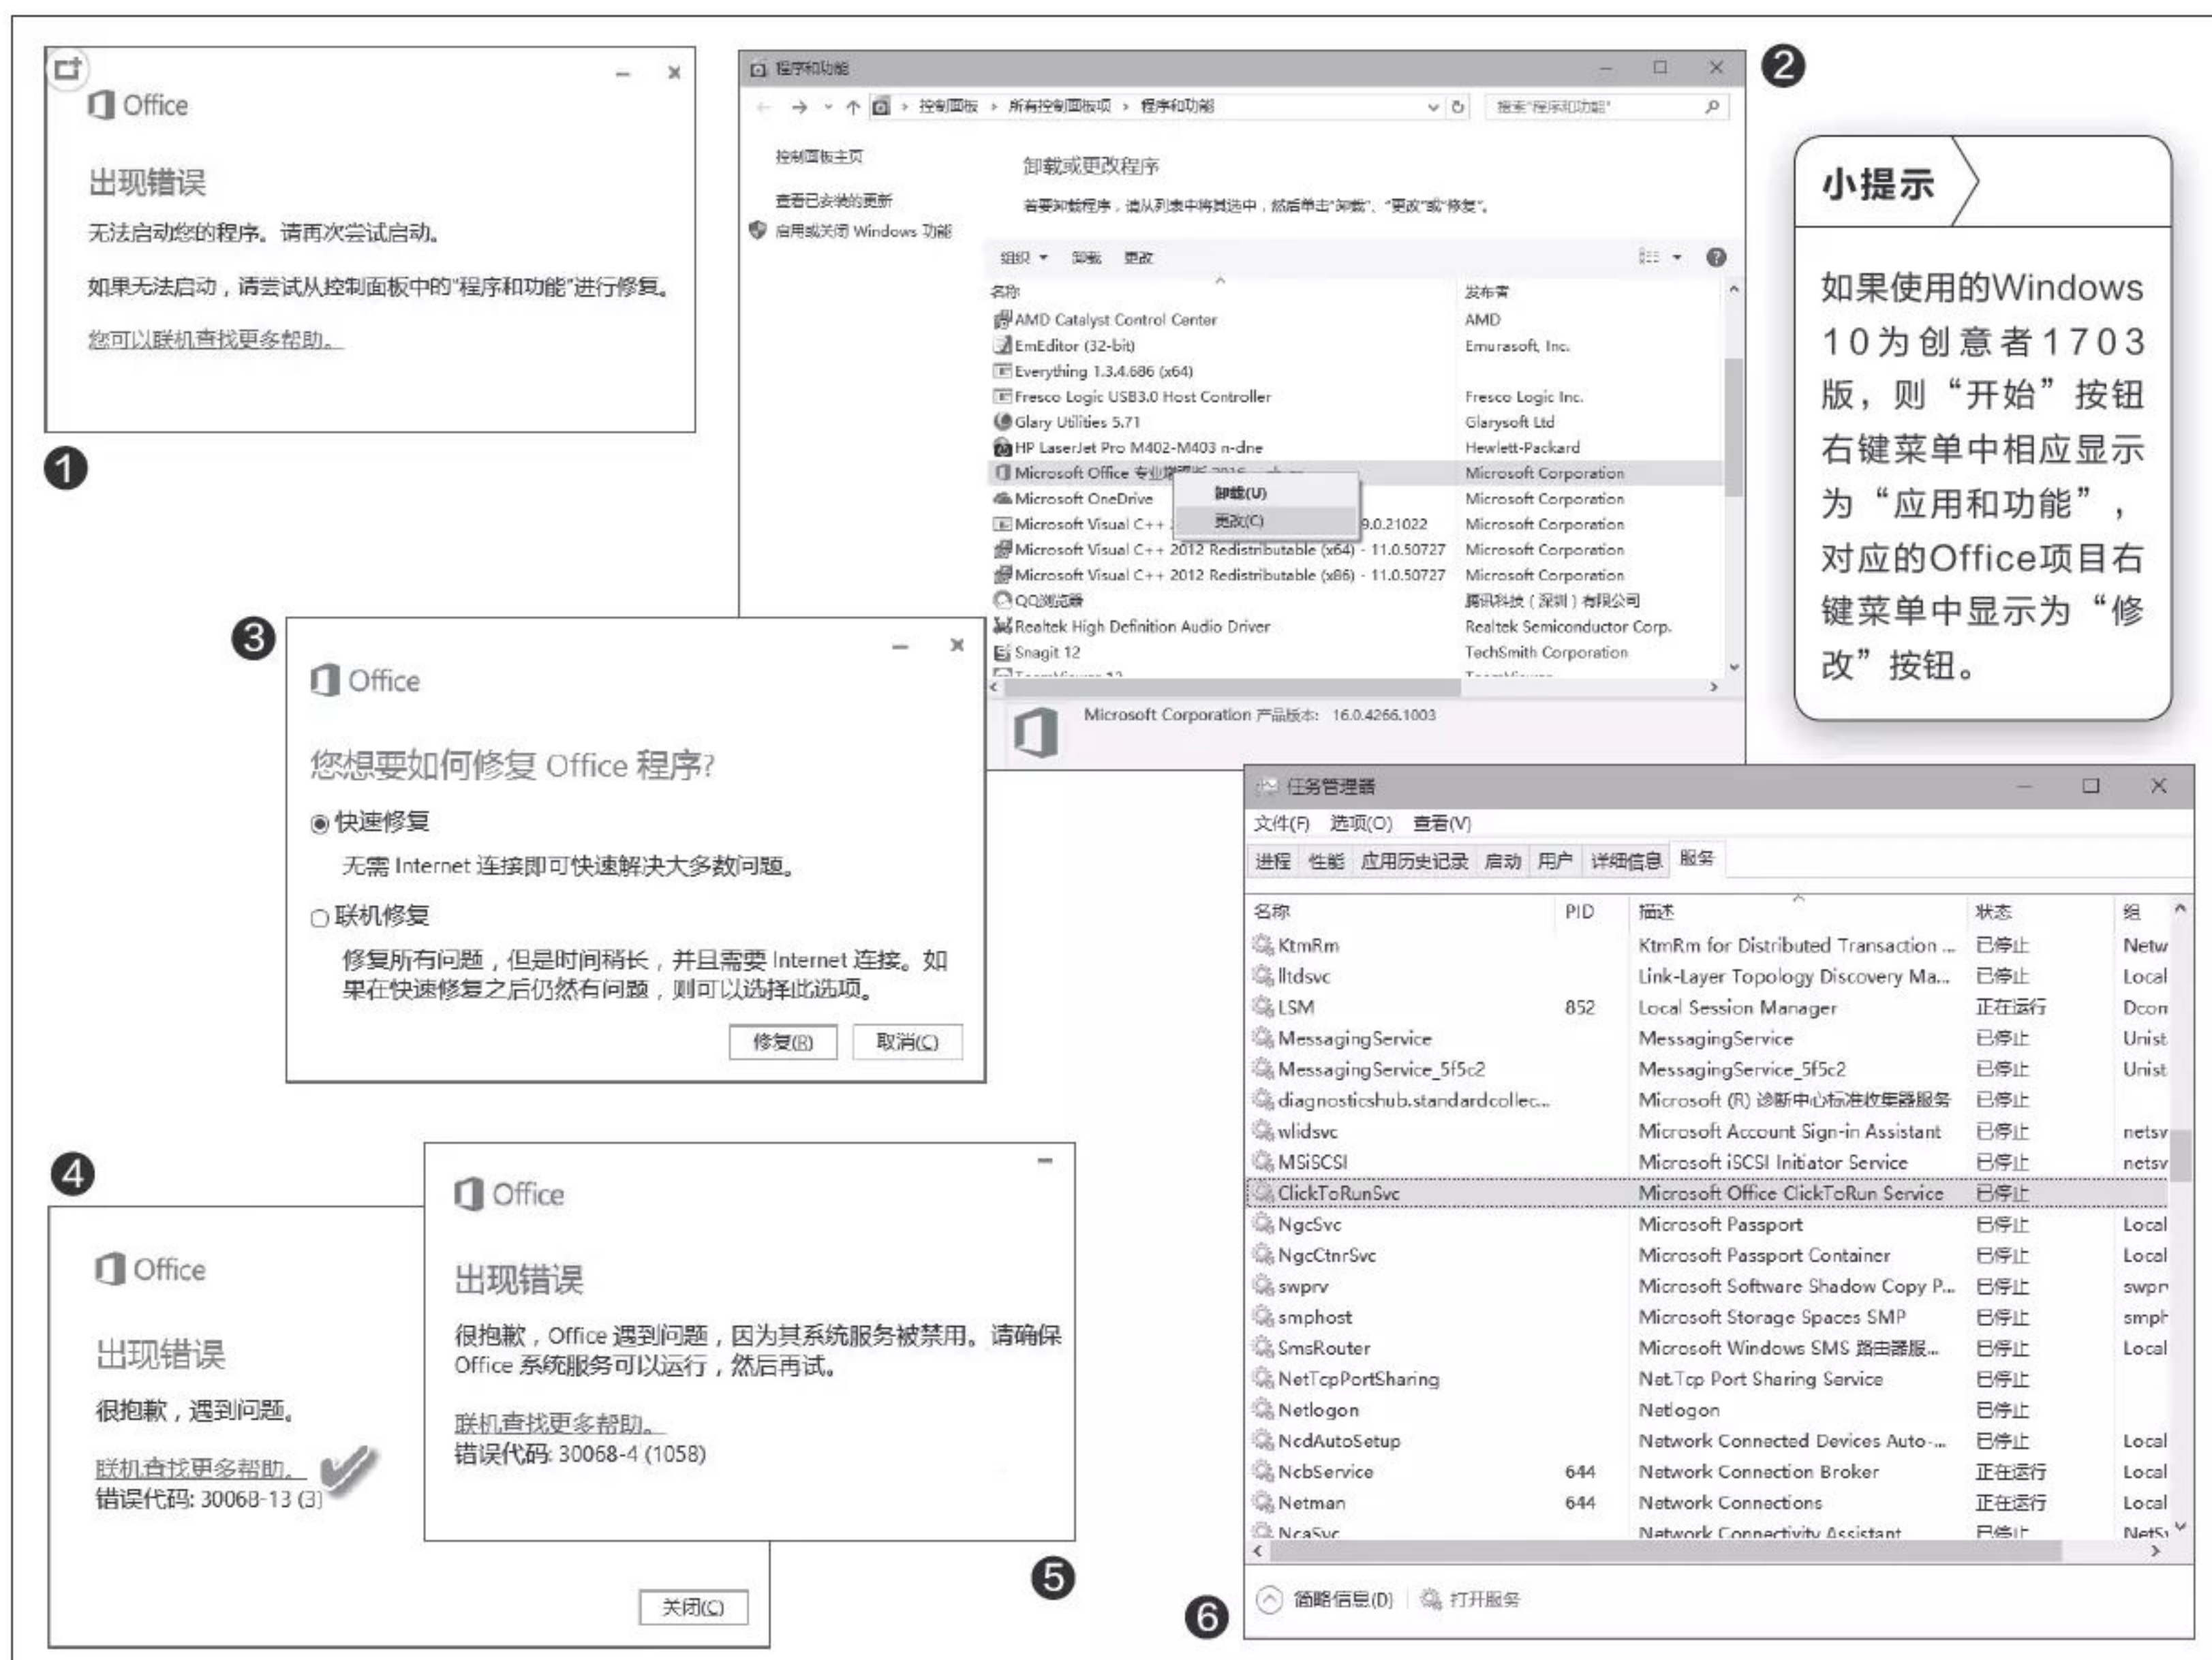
Office

出现错误

无法启动您的程序。请再次尝试启动。

如果无法启动，请尝试从控制面板中的"程序和功能"进行修复。

您可以联机查找更多帮助。

❶

程序和功能

控制面板 › 所有控制面板项 › 程序和功能

搜索"程序和功能"

控制面板主页

查看已安装的更新

启用或关闭 Windows 功能

卸载或更改程序

若要卸载程序，请从列表中将其选中，然后单击"卸载"、"更改"或"修复"。

组织 ▾ 卸载 更改

| 名称 | 发布者 |
|---|---|
| AMD Catalyst Control Center | AMD |
| EmEditor (32-bit) | Emurasoft, Inc. |
| Everything 1.3.4.686 (x64) | |
| Fresco Logic USB3.0 Host Controller | Fresco Logic Inc. |
| Glary Utilities 5.71 | Glarysoft Ltd |
| HP LaserJet Pro M402-M403 n-dne | Hewlett-Packard |
| Microsoft Office 专业增强版 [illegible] | Microsoft Corporation |
| Microsoft OneDrive | Microsoft Corporation |
| Microsoft Visual C++ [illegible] 9.0.21022 | Microsoft Corporation |
| Microsoft Visual C++ 2012 Redistributable (x64) - 11.0.50727 | Microsoft Corporation |
| Microsoft Visual C++ 2012 Redistributable (x86) - 11.0.50727 | Microsoft Corporation |
| QQ浏览器 | 腾讯科技（深圳）有限公司 |
| Realtek High Definition Audio Driver | Realtek Semiconductor Corp. |
| Snagit 12 | TechSmith Corporation |

卸载(U)

更改(C)

Microsoft Corporation 产品版本: 16.0.4266.1003

❷

小提示

如果使用的Windows 10为创意者1703版，则"开始"按钮右键菜单中相应显示为"应用和功能"，对应的Office项目右键菜单中显示为"修改"按钮。

❸

Office

您想要如何修复 Office 程序?

快速修复

无需 Internet 连接即可快速解决大多数问题。

联机修复

修复所有问题，但是时间稍长，并且需要 Internet 连接。如果在快速修复之后仍然有问题，则可以选择此选项。

修复(R) 取消(C)

任务管理器

文件(F) 选项(O) 查看(V)

进程 性能 应用历史记录 启动 用户 详细信息 服务

| 名称 | PID | 描述 | 状态 | 组 |
|---|---|---|---|---|
| KtmRm | | KtmRm for Distributed Transaction ... | 已停止 | Netw |
| lltdsvc | | Link-Layer Topology Discovery Ma... | 已停止 | Local |
| LSM | 852 | Local Session Manager | 正在运行 | Dcon |
| MessagingService | | MessagingService | 已停止 | Unist |
| MessagingService_5f5c2 | | MessagingService_5f5c2 | 已停止 | Unist |
| diagnosticshub.standardcollec... | | Microsoft (R) 诊断中心标准收集器服务 | 已停止 | |
| wlidsvc | | Microsoft Account Sign-in Assistant | 已停止 | netsv |
| MSiSCSI | | Microsoft iSCSI Initiator Service | 已停止 | netsv |
| ClickToRunSvc | | Microsoft Office ClickToRun Service | 已停止 | |
| NgcSvc | | Microsoft Passport | 已停止 | Local |
| NgcCtnrSvc | | Microsoft Passport Container | 已停止 | Local |
| swprv | | Microsoft Software Shadow Copy P... | 已停止 | swpr |
| smphost | | Microsoft Storage Spaces SMP | 已停止 | smph |
| SmsRouter | | Microsoft Windows SMS 路由器服... | 已停止 | Local |
| NetTcpPortSharing | | Net.Tcp Port Sharing Service | 已停止 | |
| Netlogon | | Netlogon | 已停止 | |
| NcdAutoSetup | | Network Connected Devices Auto-... | 已停止 | Local |
| NcbService | 644 | Network Connection Broker | 正在运行 | Local |
| Netman | 644 | Network Connections | 正在运行 | Local |
| NcaSvc | | Network Connectivity Assistant | 已停止 | NetSv |

简略信息(D) 打开服务

❹

Office

出现错误

很抱歉，遇到问题。

联机查找更多帮助。

错误代码: 30068-13 (3)

关闭(C)

Office

出现错误

很抱歉，Office 遇到问题，因为其系统服务被禁用。请确保 Office 系统服务可以运行，然后再试。

联机查找更多帮助。

错误代码: 30068-4 (1058)

❺

❻